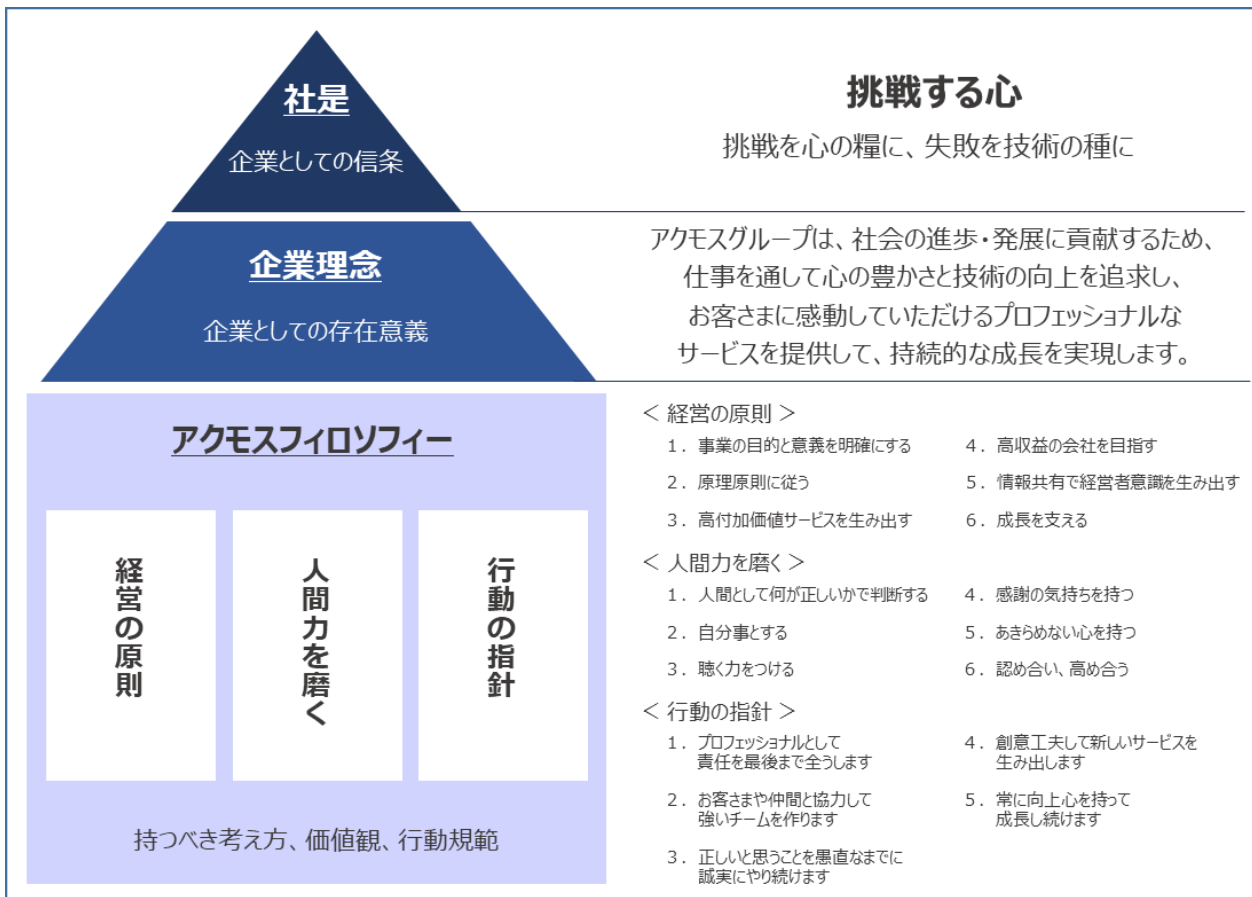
社是

企業としての信条

挑戦する心

挑戦を心の糧に、失敗を技術の種に

企業理念

企業としての存在意義

アクモスグループは、社会の進歩・発展に貢献するため、仕事を通して心の豊かさと技術の向上を追求し、お客さまに感動していただけるプロフェッショナルなサービスを提供して、持続的な成長を実現します。

アクモスフィロソフィー

経営の原則

人間力を磨く

行動の指針

持つべき考え方、価値観、行動規範

< 経営の原則 >

1. 事業の目的と意義を明確にする

2. 原理原則に従う

3. 高付加価値サービスを生み出す

4. 高収益の会社を目指す

5. 情報共有で経営者意識を生み出す

6. 成長を支える

< 人間力を磨く >

1. 人間として何が正しいかで判断する

2. 自分事とする

3. 聴く力をつける

4. 感謝の気持ちを持つ

5. あきらめない心を持つ

6. 認め合い、高め合う

< 行動の指針 >

1. プロフェッショナルとして責任を最後まで全うします

2. お客さまや仲間と協力して強いチームを作ります

3. 正しいと思うことを愚直なまでに誠実にやり続けます

4. 創意工夫して新しいサービスを生み出します

5. 常に向上心を持って成長し続けます